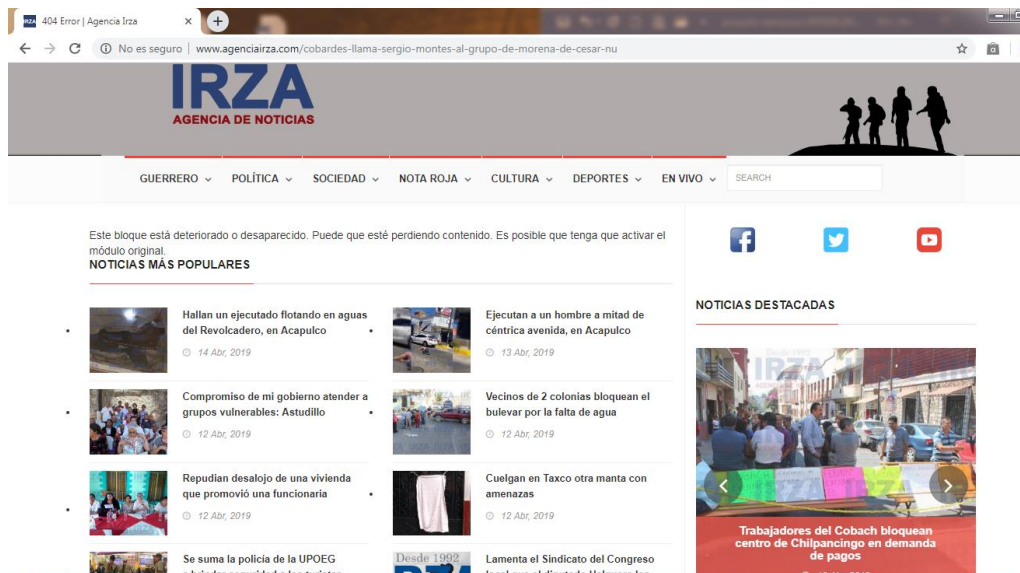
404 Error | Agencia Irza

No es seguro | www.agenciairza.com/cobardes-llama-sergio-montes-al-grupo-de-morena-de-cesar-nu

IRZA
AGENCIA DE NOTICIAS

GUERRERO POLÍTICA SOCIEDAD NOTA ROJA CULTURA DEPORTES EN VIVO SEARCH

Este bloque está deteriorado o desaparecido. Puede que esté perdiendo contenido. Es posible que tenga que activar el módulo original.

NOTICIAS MÁS POPULARES

Hallan un ejecutado flotando en aguas del Revolcadero, en Acapulco
14 Abr, 2019

Ejecutan a un hombre a mitad de céntrica avenida, en Acapulco
13 Abr, 2019

Compromiso de mi gobierno atender a grupos vulnerables: Astudillo
12 Abr, 2019

Vecinos de 2 colonias bloquean el bulevar por la falta de agua
12 Abr, 2019

Repudian desalojo de una vivienda que promovió una funcionaria
12 Abr, 2019

Cuelgan en Taxco otra manta con amenazas
12 Abr, 2019

Se suma la policía de la UPOEG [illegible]

Desde 1992
Lamenta el Sindicato del Congreso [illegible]

NOTICIAS DESTACADAS

Trabajadores del Cobach bloquean centro de Chilpancingo en demanda de pagos